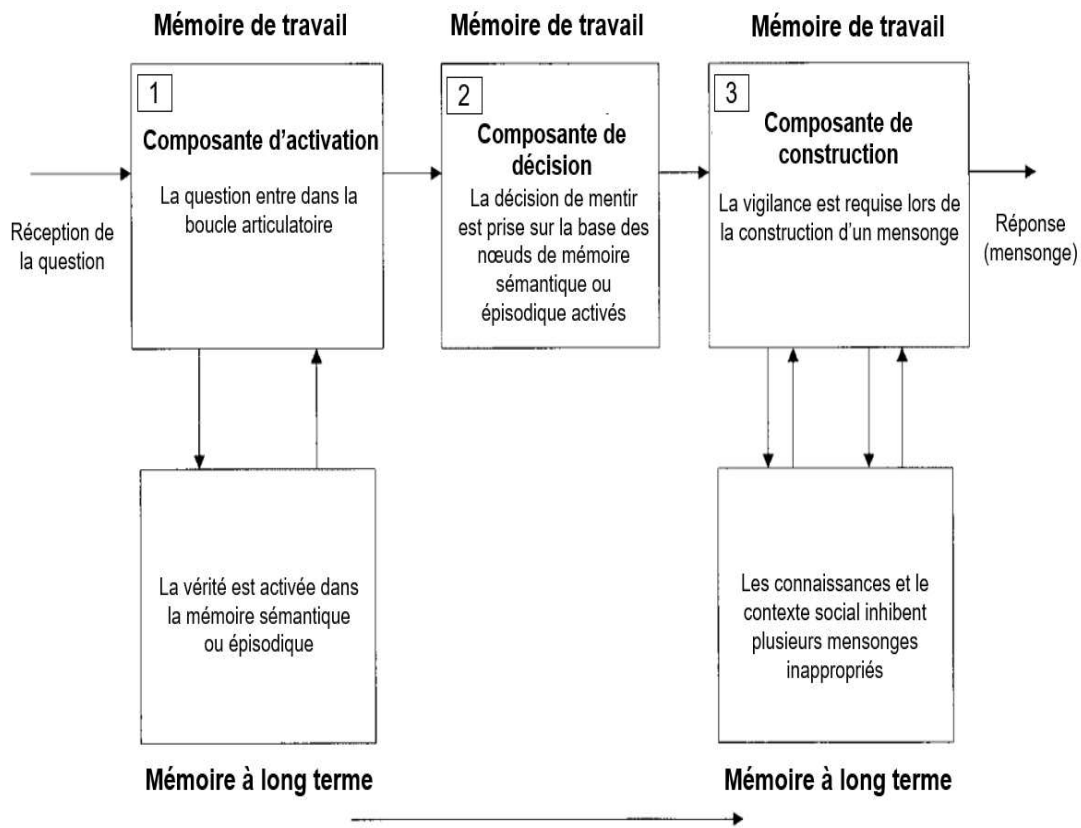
Mémoire de travail

Mémoire de travail

Mémoire de travail

1

Composante d'activation

La question entre dans la boucle articulatoire

Réception de la question

2

Composante de décision

La décision de mentir est prise sur la base des nœuds de mémoire sémantique ou épisodique activés

3

Composante de construction

La vigilance est requise lors de la construction d'un mensonge

Réponse (mensonge)

La vérité est activée dans la mémoire sémantique ou épisodique

Les connaissances et le contexte social inhibent plusieurs mensonges inappropriés

Mémoire à long terme

Mémoire à long terme